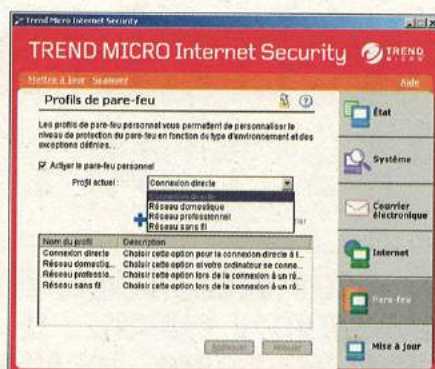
Trend Micro Internet Security

TREND MICRO Internet Security TREND MICRO

Mettre à jour · Scanner

Aide

Profils de pare-feu

Les profils de pare-feu vous permettent de personnaliser le niveau de protection du pare-feu en fonction du type d'environnement et des exceptions définies.

Activer le pare-feu personnel

Profil actuel : Connexion directe

Connexion directe
Réseau domestique
Réseau professionnel
Réseau sans fil

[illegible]ier

| Nom du profil | Description |
|---|---|
| Connexion directe | Choisir cette option pour la connexion directe à l... |
| Réseau domestiq... | Choisir cette option si votre ordinateur se conne... |
| Réseau professio... | Choisir cette option lors de la connexion à un ré... |
| Réseau sans fil | Choisir cette option lors de la connexion à un ré... |

Appliquer Annuler

État

Système

Courrier électronique

Internet

Pare-feu

Mise à jour